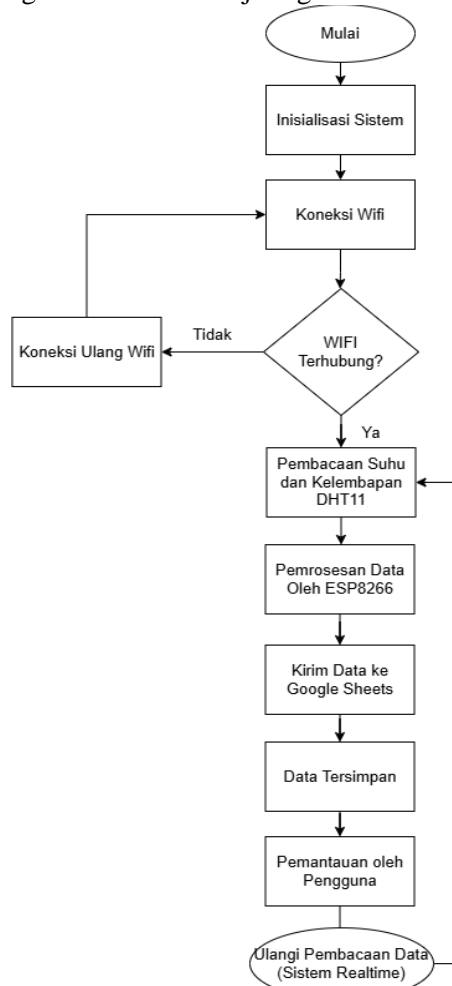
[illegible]

Mulai

Inisialisasi Sistem

Koneksi Wifi

WIFI Terhubung?

Tidak

Koneksi Ulang Wifi

Ya

Pembacaan Suhu dan Kelembapan DHT11

Pemrosesan Data Oleh ESP8266

Kirim Data ke Google Sheets

Data Tersimpan

Pemantauan oleh Pengguna

Ulangi Pembacaan Data (Sistem Realtime)